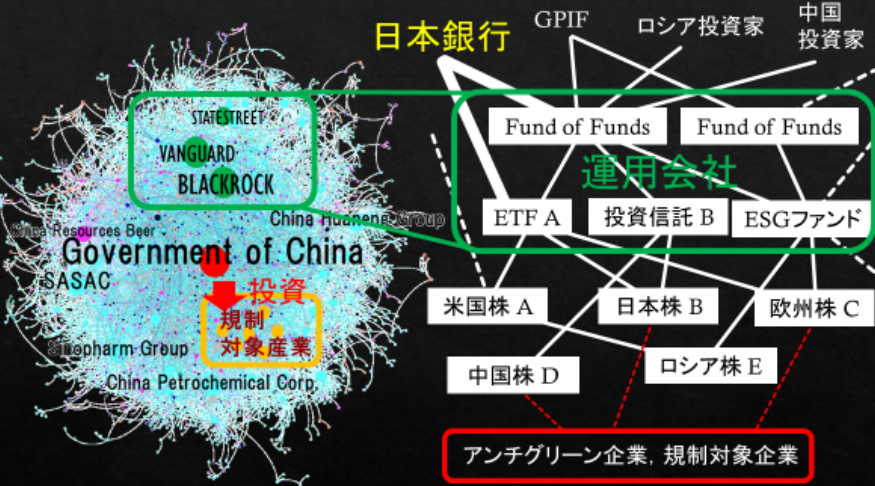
STATESTREET
VANGUARD
BLACKROCK
China Resources Beer
China Huaneng Group
Government of China
SASAC
投資
規制
対象産業
Sinopharm Group
China Petrochemical Corp.

日本銀行
GPIF
ロシア投資家
中国
投資家
Fund of Funds
Fund of Funds
運用会社
ETF A
投資信託 B
ESGファンド
米国株 A
日本株 B
欧州株 C
中国株 D
ロシア株 E
アンチグリーン企業, 規制対象企業